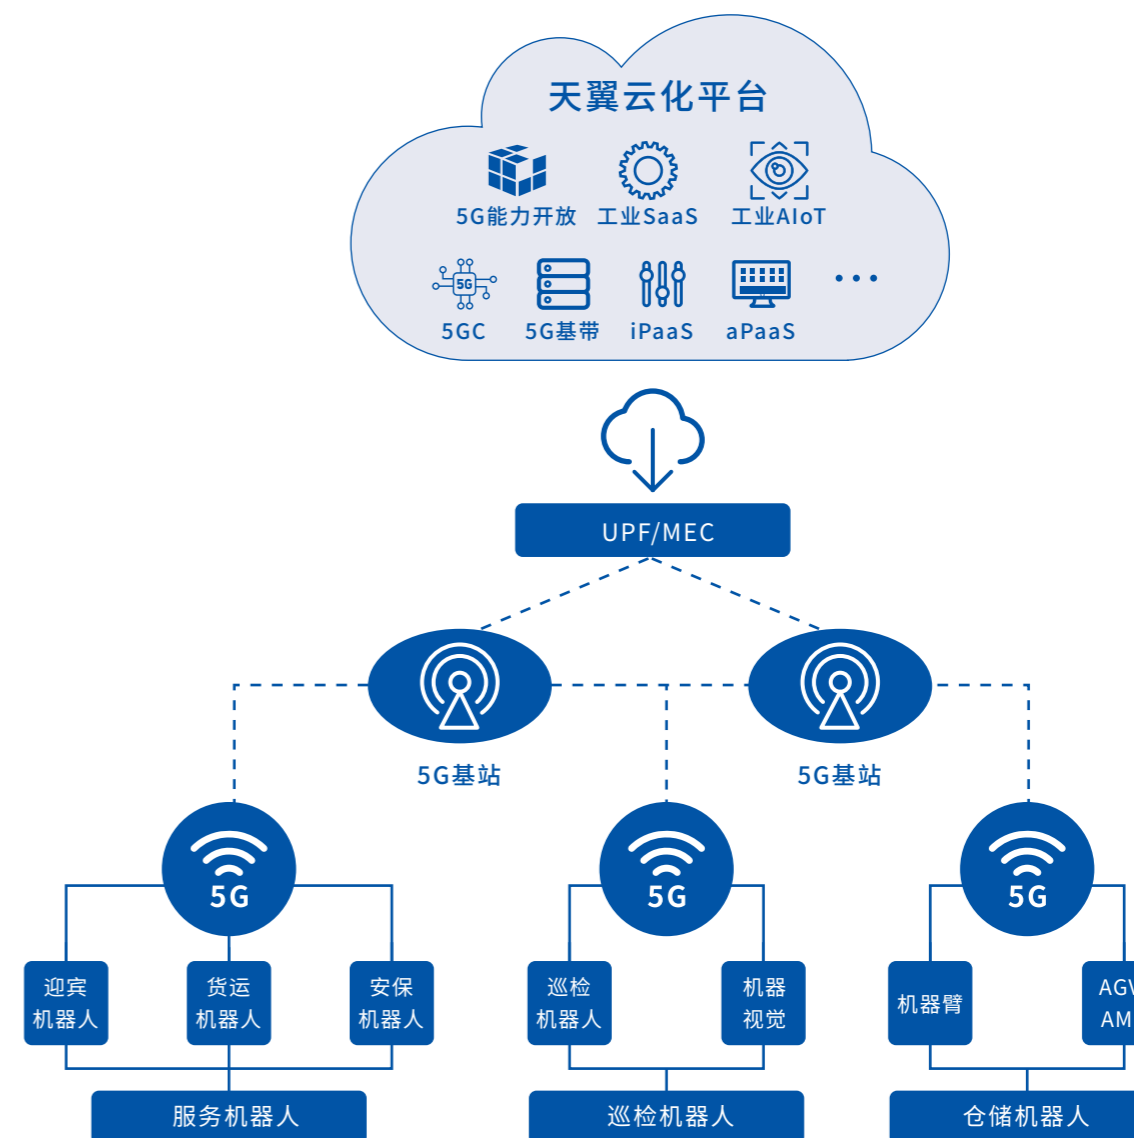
天翼云化平台

5G能力开放
工业SaaS
工业AIoT
5GC
5G基带
iPaaS
aPaaS
...

UPF/MEC

5G基站
5G基站

5G
5G
5G

迎宾机器人
货运机器人
安保机器人
巡检机器人
机器视觉
机器臂
AG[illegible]
AM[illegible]

服务机器人
巡检机器人
仓储机器人